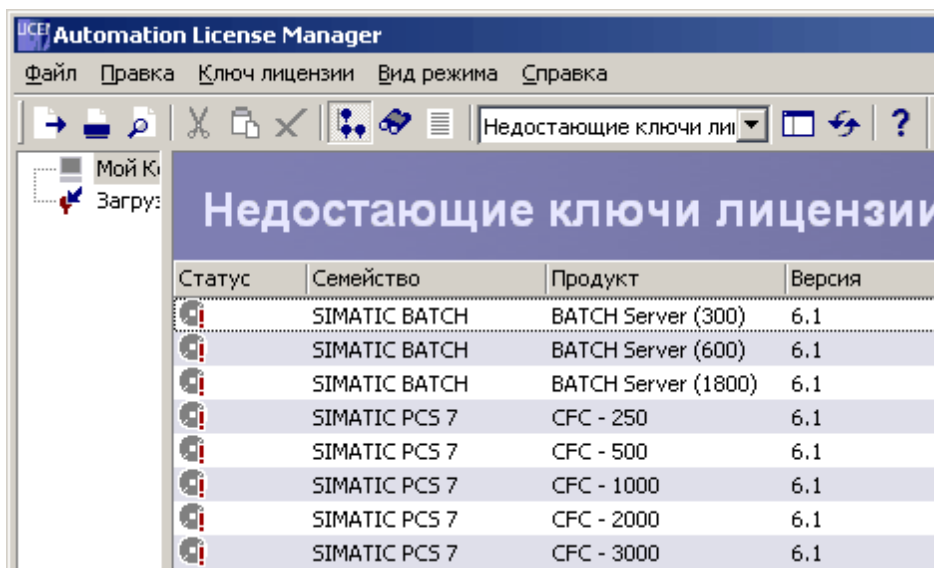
Automation License Manager

Файл Правка Ключ лицензии Вид режима Справка

Недостающие ключи ли

Мой К
Загруз

Недостающие ключи лицензи

| Статус | Семейство | Продукт | Версия |
|---|---|---|---|
| | SIMATIC BATCH | BATCH Server (300) | 6.1 |
| | SIMATIC BATCH | BATCH Server (600) | 6.1 |
| | SIMATIC BATCH | BATCH Server (1800) | 6.1 |
| | SIMATIC PCS 7 | CFC - 250 | 6.1 |
| | SIMATIC PCS 7 | CFC - 500 | 6.1 |
| | SIMATIC PCS 7 | CFC - 1000 | 6.1 |
| | SIMATIC PCS 7 | CFC - 2000 | 6.1 |
| | SIMATIC PCS 7 | CFC - 3000 | 6.1 |